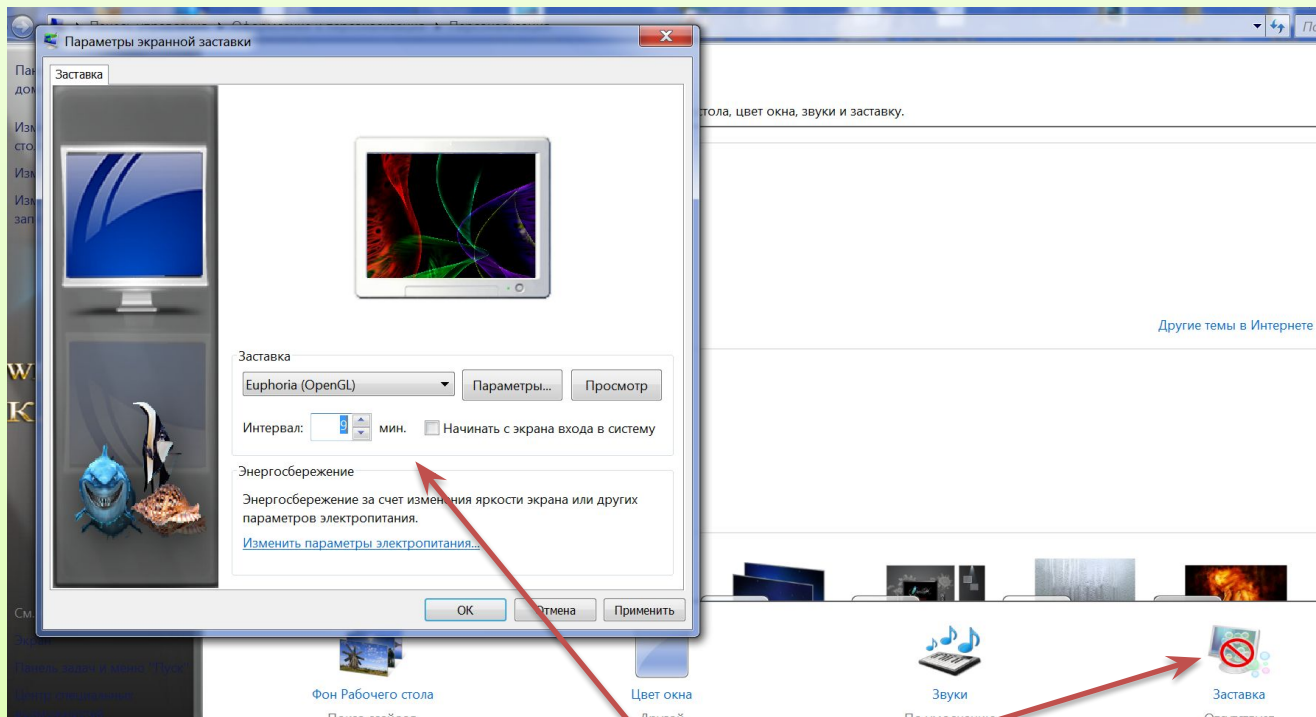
Параметры экранной заставки

Заставка

Заставка

Euphoria (OpenGL)

Параметры...

Просмотр

Интервал: 9 мин.

Начинать с экрана входа в систему

Энергосбережение

Энергосбережение за счет изменения яркости экрана или других параметров электропитания.

Изменить параметры электропитания...

ОК

Отмена

Применить

Пан дом

Изм стол

Изм

Изм запі

стола, цвет окна, звуки и заставку.

Другие темы в Интернете

См.

Фон Рабочего стола

Цвет окна

Звуки

Заставка